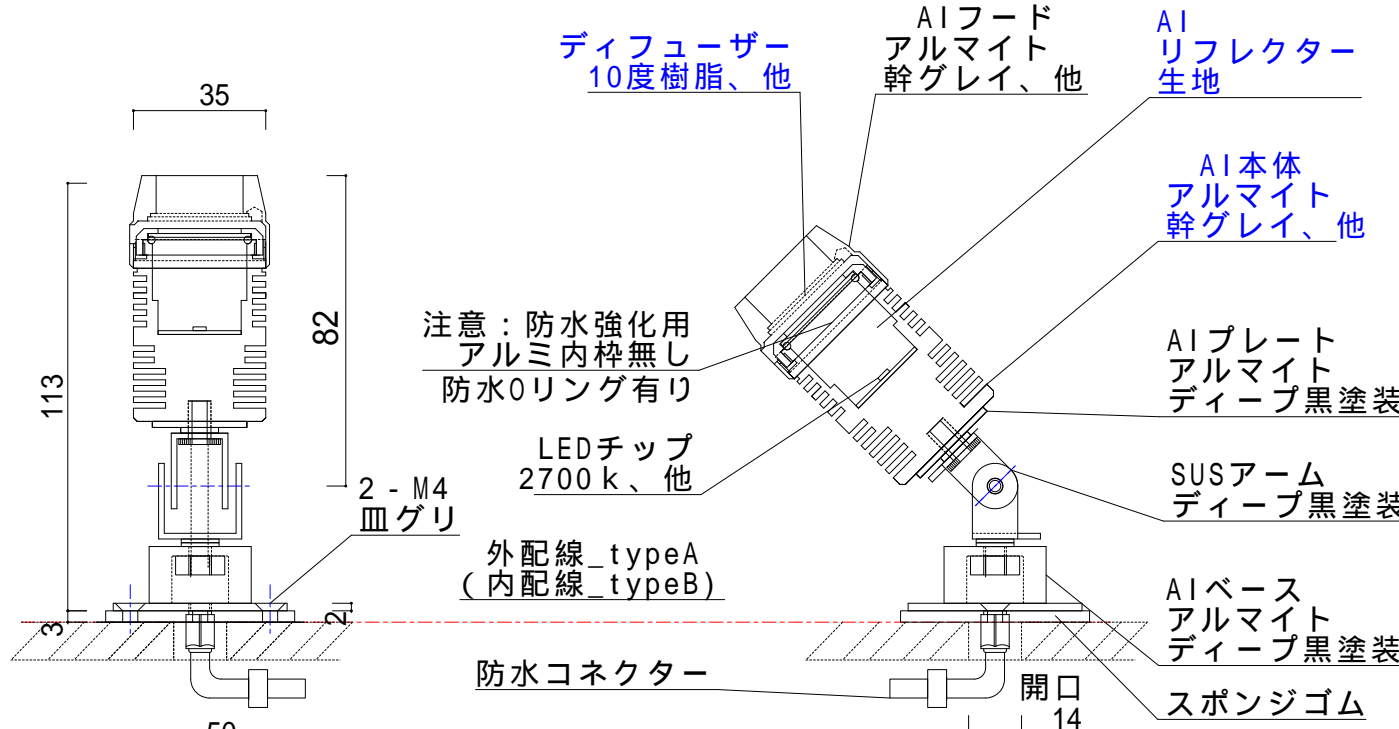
35

113

82

3

2

50

2 - M4
皿グリ

ディフューザー
10度樹脂、他

AIフード
アルマイト
幹グレイ、他

AI
リフレクター
生地

AI本体
アルマイト
幹グレイ、他

注意：防水強化用
アルミ内枠無し
防水Oリング有り

AIプレート
アルマイト
ディープ黒塗装

LEDチップ
2700ｋ、他

SUSアーム
ディープ黒塗装

外配線_typeA
（内配線_typeB）

AIベース
アルマイト
ディープ黒塗装

防水コネクター

開口
14

スポンジゴム